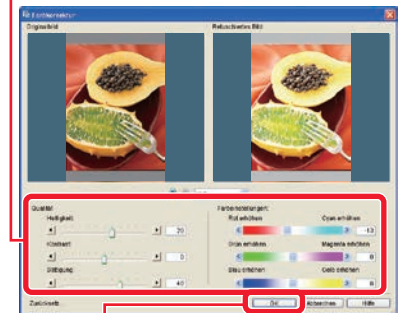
Farbkorrektur

Originalbild

Retuschiertes Bild

Qualität

Helligkeit

20

Kontrast

0

Sättigung

40

Farbeinstellungen

Rot erhöhen

Cyan erhöhen

-13

Grün erhöhen

Magenta erhöhen

0

Blau erhöhen

Gelb erhöhen

0

Zurücksetz.

OK

Abbrechen

Hilfe